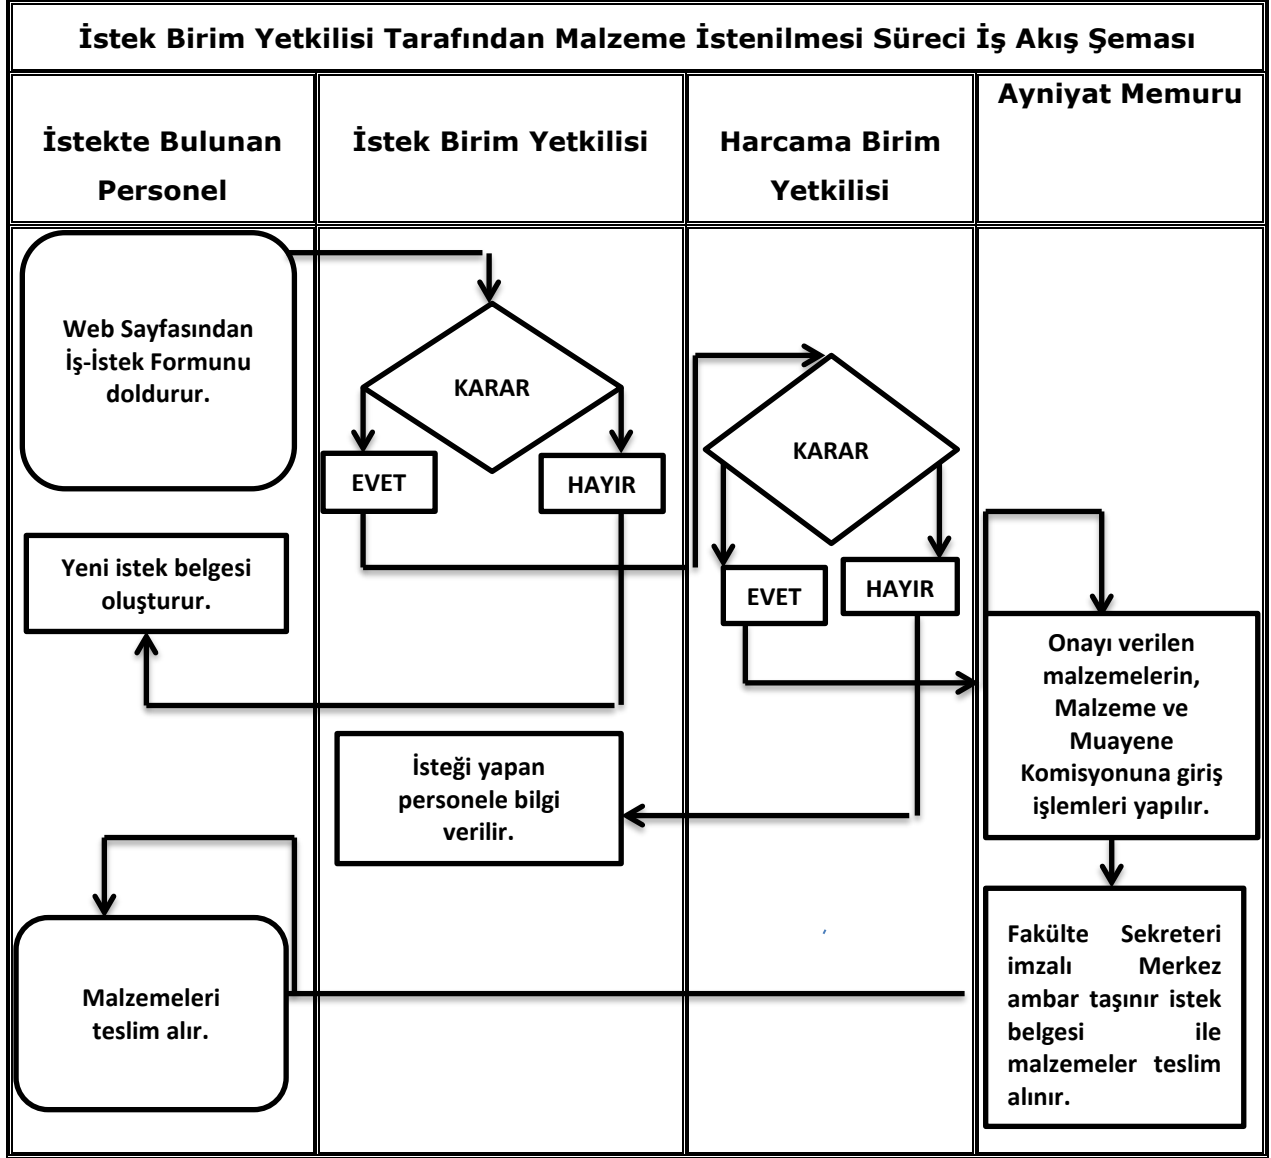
İstek Birim Yetkilisi Tarafından Malzeme İstenilmesi Süreci İş Akış Şeması

| İstekte Bulunan Personel | İstek Birim Yetkilisi | Harcama Birim Yetkilisi | Ayniyat Memuru |
|---|---|---|---|

Web Sayfasından İş-İstek Formunu doldurur.

KARAR

EVET

HAYIR

KARAR

EVET

HAYIR

Yeni istek belgesi oluşturur.

Onayı verilen malzemelerin, Malzeme ve Muayene Komisyonuna giriş işlemleri yapılır.

İsteği yapan personele bilgi verilir.

Fakülte Sekreteri imzalı Merkez ambar taşınır istek belgesi ile malzemeler teslim alınır.

Malzemeleri teslim alır.